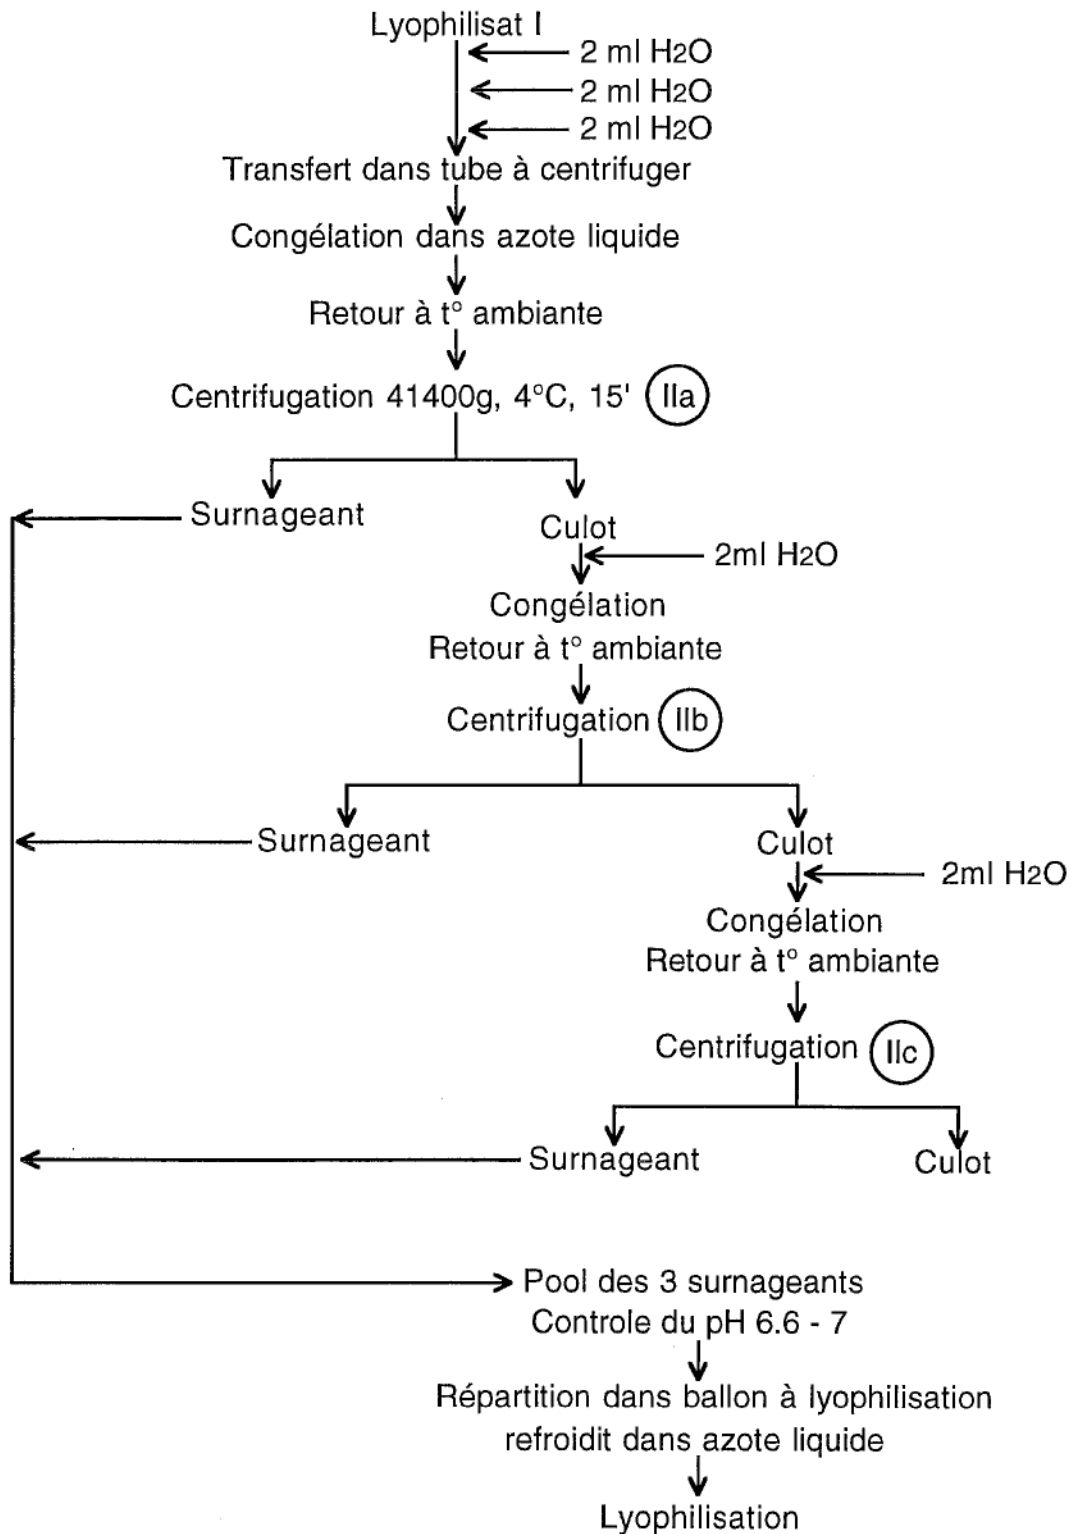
Lyophilisat I
2 ml $H_2O$
2 ml $H_2O$
2 ml $H_2O$
Transfert dans tube à centrifuger
Congélation dans azote liquide
Retour à t° ambiante
Centrifugation 41400g, 4°C, 15' IIa
Surnageant
Culot
2ml $H_2O$
Congélation
Retour à t° ambiante
Centrifugation IIb
Surnageant
Culot
2ml $H_2O$
Congélation
Retour à t° ambiante
Centrifugation IIc
Surnageant
Culot
Pool des 3 surnageants
Controle du pH 6.6 - 7
Répartition dans ballon à lyophilisation refroidit dans azote liquide
Lyophilisation